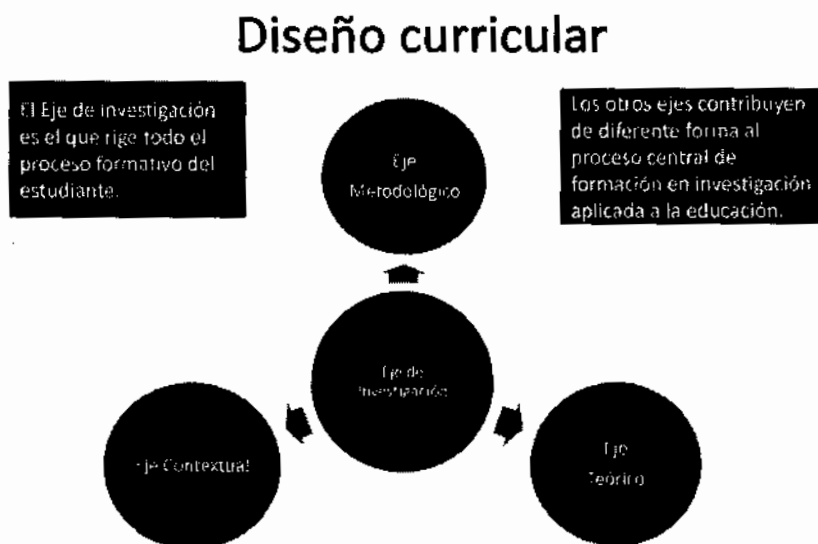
Diseño curricular

El Eje de investigación es el que rige todo el proceso formativo del estudiante.

Los otros ejes contribuyen de diferente forma al proceso central de formación en investigación aplicada a la educación.

Eje Metodológico

Eje de Investigación

Eje Contextual

Eje Teórico